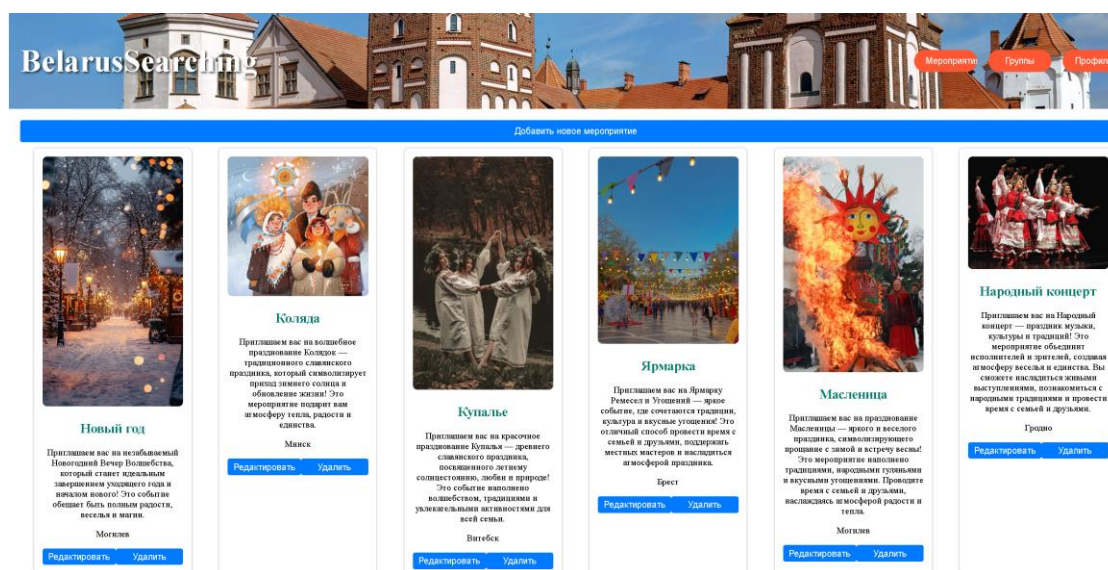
BelarusSearching

Мероприятия Группы Профиль

Добавить новое мероприятие

Новый год

Приглашаем вас на незабываемый Новогодний Вечер Волшебства, который станет идеальным завершением уходящего года и началом нового! Это событие обещает быть полным радости, веселья и магии.

Могилев

Редактировать Удалить

Коляда

Приглашаем вас на волшебное празднование Колядок — традиционного славянского праздника, который символизирует приход зимнего солнца и обновление жизни! Это мероприятие подарит вам атмосферу тепла, радости и единства.

Минск

Редактировать Удалить

Купалье

Приглашаем вас на красочное празднование Купалья — древнего славянского праздника, посвященного летнему солнцестоянию, любви и природе! Это событие наполнено волшебством, традициями и увлекательными активностями для всей семьи.

Витебск

Редактировать Удалить

Ярмарка

Приглашаем вас на Ярмарку Ремесел и Угощений — яркое событие, где сочетаются традиции, культура и вкусные угощения! Это отличный способ провести время с семьей и друзьями, поддержать местных мастеров и насладиться атмосферой праздника.

Брест

Редактировать Удалить

Масленица

Приглашаем вас на празднование Масленицы — яркого и веселого праздника, символизирующего прощание с зимой и встречу весны! Это мероприятие наполнено традициями, народными гуляньями и вкусными угощениями. Проводите время с семьей и друзьями, наслаждаясь атмосферой радости и тепла.

Могилев

Редактировать Удалить

Народный концерт

Приглашаем вас на Народный концерт — праздник музыки, культуры и традиций! Это мероприятие объединит исполнителей и зрителей, создавая атмосферу веселья и единства. Вы сможете насладиться живыми выступлениями, познакомиться с народными традициями и провести время с семьей и друзьями.

Гродно

Редактировать Удалить